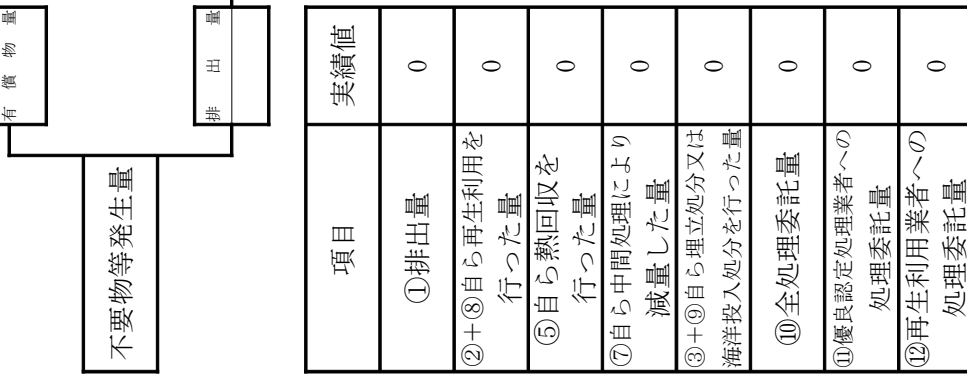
有償物量

排出量

不要物等発生量

| 項目 | 実績値 |
|---|---|
| ①排出量 | 0 |
| ②+⑧自ら再生利用を行った量 | 0 |
| ⑤自ら熱回収を行った量 | 0 |
| ⑦自ら中間処理により減量した量 | 0 |
| ③+⑨自ら埋立処分又は海洋投入処分を行った量 | 0 |
| ⑩全処理委託量 | 0 |
| ⑪優良認定処理業者への処理委託量 | 0 |
| ⑫再生利用業者への処理委託量 | 0 |